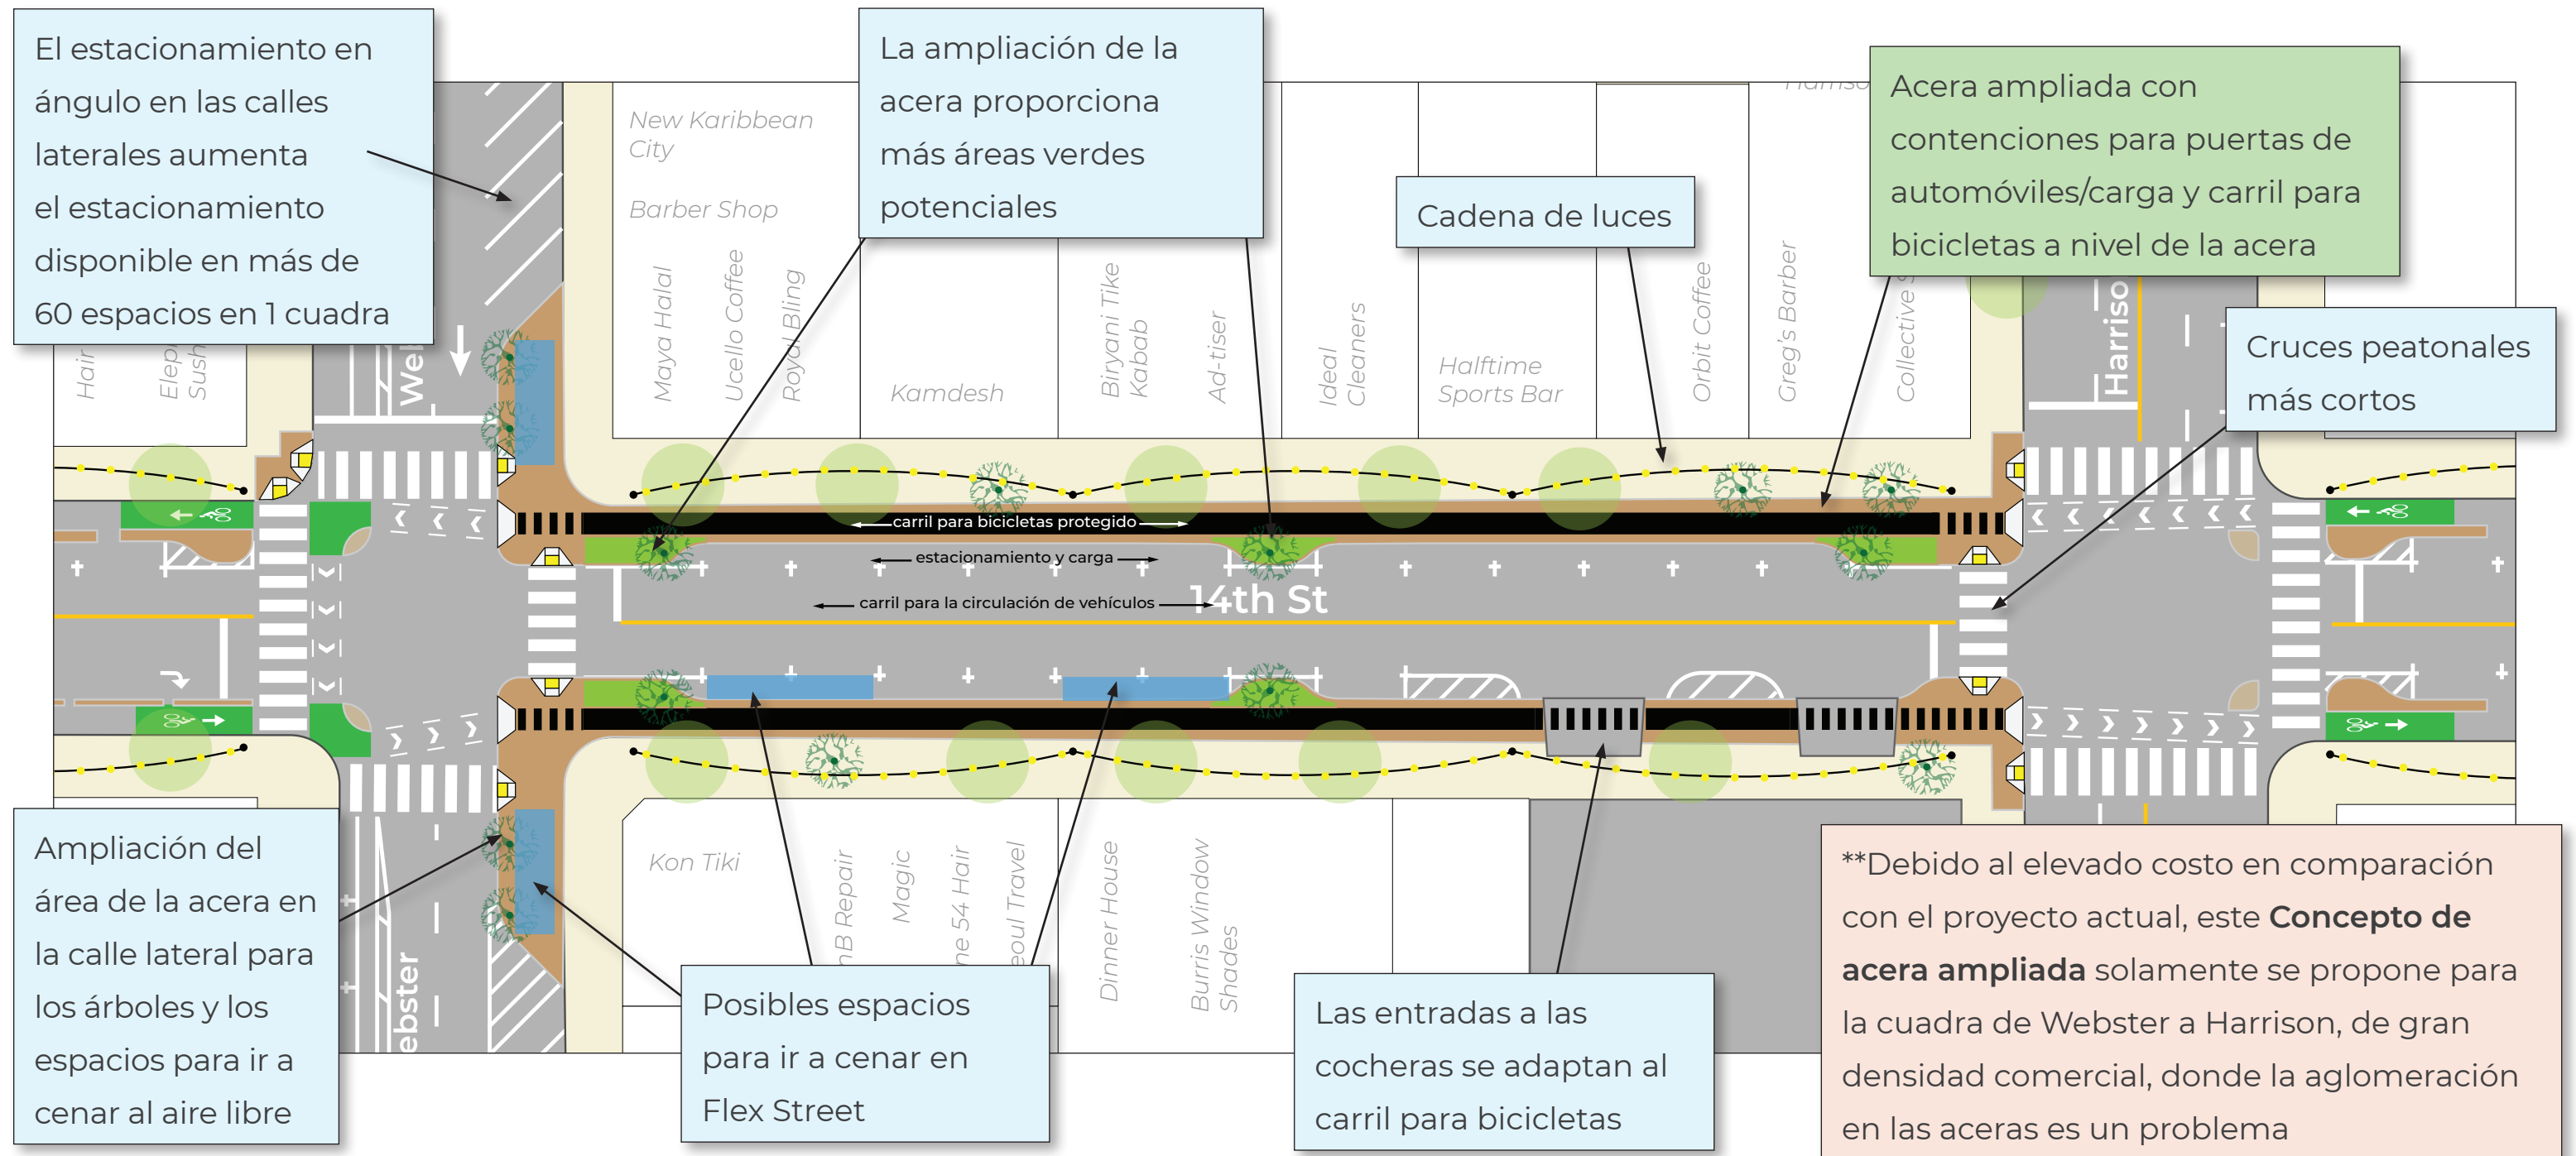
El estacionamiento en ángulo en las calles laterales aumenta el estacionamiento disponible en más de 60 espacios en 1 cuadra

La ampliación de la acera proporciona más áreas verdes potenciales

Cadena de luces

Acera ampliada con contenciones para puertas de automóviles/carga y carril para bicicletas a nivel de la acera

Cruces peatonales más cortos

New Karibbean City

Barber Shop

Maya Halal

Ucello Coffee

Royal Bling

Kamdesh

Biryani Tike Kabab

Ad-tiser

Ideal Cleaners

Halftime Sports Bar

Orbit Coffee

Greg's Barber

Collective

Harrison

Hair

Elep Sush

Web

carril para bicicletas protegido

estacionamiento y carga

carril para la circulación de vehículos

14th St

Kon Tiki

B Repair

Magic

e 54 Hair

oul Travel

Dinner House

Burris Window Shades

ebster

Ampliación del área de la acera en la calle lateral para los árboles y los espacios para ir a cenar al aire libre

Posibles espacios para ir a cenar en Flex Street

Las entradas a las cocheras se adaptan al carril para bicicletas

**Debido al elevado costo en comparación con el proyecto actual, este **Concepto de acera ampliada** solamente se propone para la cuadra de Webster a Harrison, de gran densidad comercial, donde la aglomeración en las aceras es un problema